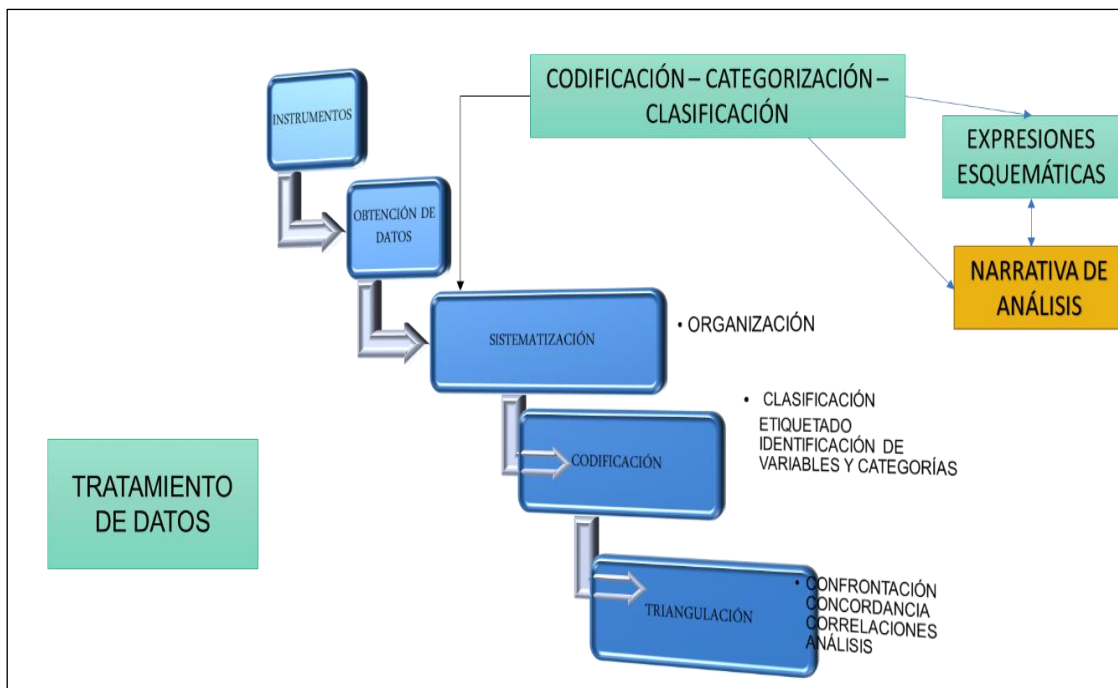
CODIFICACIÓN – CATEGORIZACIÓN – CLASIFICACIÓN

EXPRESIONES ESQUEMÁTICAS

NARRATIVA DE ANÁLISIS

INSTRUMENTOS

OBTENCIÓN DE DATOS

SISTEMATIZACIÓN

• ORGANIZACIÓN

CODIFICACIÓN

• CLASIFICACIÓN
ETIQUETADO
IDENTIFICACIÓN DE VARIABLES Y CATEGORÍAS

TRATAMIENTO DE DATOS

TRIANGULACIÓN

• CONFRONTACIÓN
CONCORDANCIA
CORRELACIONES
ANÁLISIS